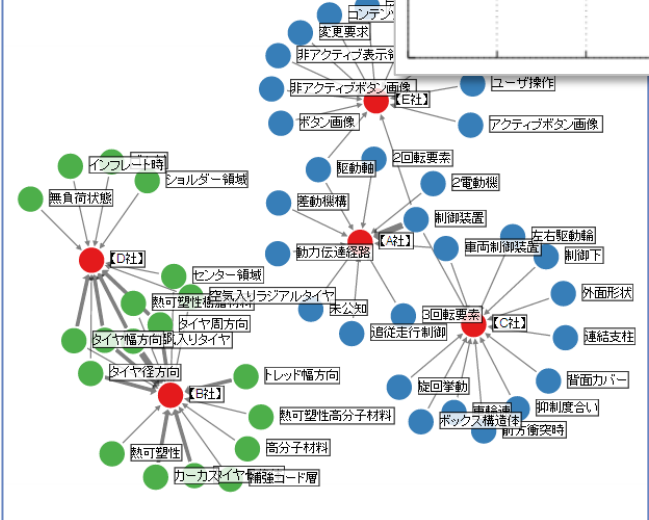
コンテンツ
変更要求
非アクティブ表示領
非アクティブボタン画像
【E社】
ユーザ操作
ボタン画像
アクティブボタン画像
2回転要素
駆動軸
2電動機
インフレート時
ショルダー領域
無負荷状態
差動機構
制御装置
【A社】
左右駆動輪
動力伝達経路
車両制御装置
制御下
【D社】
センター領域
熱可塑性樹脂材料
空気入りラジアルタイヤ
外面形状
未公知
3回転要素
【C社】
タイヤ周方向
追従走行制御
連結支柱
タイヤ幅方向
空気入りタイヤ
タイヤ径方向
トレッド幅方向
背面カバー
旋回挙動
【B社】
抑制度合い
熱可塑性高分子材料
車輪速
ボックス構造体
前方衝突時
高分子材料
熱可塑性
カーカス
タイヤ
補強コード層